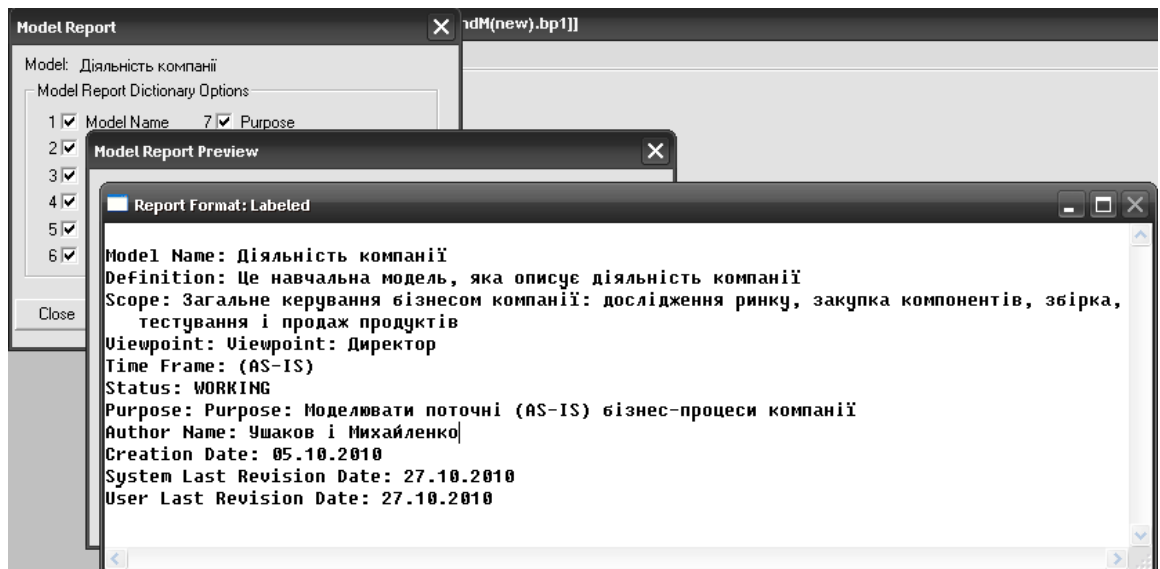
Model Report

ndM(new).bp1]]

Model: Діяльність компанії

Model Report Dictionary Options

1 ☑ Model Name 7 ☑ Purpose

2 ☑

3 ☑

4 ☑

5 ☑

6 ☑

Close

Model Report Preview

Report Format: Labeled

Model Name: Діяльність компанії
Definition: Це навчальна модель, яка описує діяльність компанії
Scope: Загальне керування бізнесом компанії: дослідження ринку, закупка компонентів, збірка, тестування і продаж продуктів
Viewpoint: Viewpoint: Директор
Time Frame: (AS-IS)
Status: WORKING
Purpose: Purpose: Моделювати поточні (AS-IS) бізнес-процеси компанії
Author Name: Ушаков і Михайленко
Creation Date: 05.10.2010
System Last Revision Date: 27.10.2010
User Last Revision Date: 27.10.2010